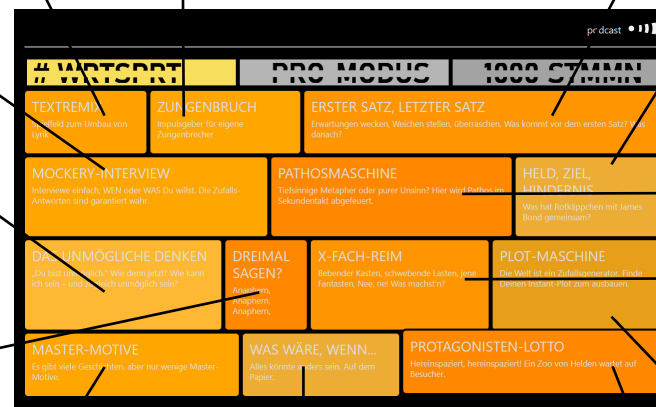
podcast

# WRTSPRT

PRO MODUS

1000 STMMN

TEXTREMIX
Spielfeld zum Umbau von Lyrik

ZUNGENBRUCH
Impulsgeber für eigene Zungenbrecher

ERSTER SATZ, LETZTER SATZ
Erwartungen wecken, Weichen stellen, überraschen. Was kommt vor dem ersten Satz? Was danach?

MOCKERY-INTERVIEW
Interviewe einfach, WEN oder WAS Du willst. Die Zufalls-Antworten sind garantiert wahr.

PATHOSMASCHINE
Tiefsinnige Metapher oder purer Unsinn? Hier wird Pathos im Sekundentakt abgefeuert.

HELD, ZIEL, HINDERNIS
Was hat Rotkäppchen mit James Bond gemeinsam?

DAS UNMÖGLICHE DENKEN
„Du bist unmöglich." Wie denn jetzt? Wie kann ich sein – und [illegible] unmöglich sein?

DREIMAL SAGEN?
Anaphern, Anaphern, Anaphern.

X-FACH-REIM
Bebender Kasten, schwebende Lasten, jene Fantasten. Nee, ne! Was machst'n?

PLOT-MASCHINE
Die Welt ist ein Zufallsgenerator. Finde Deinen Instant-Plot zum ausbauen.

MASTER-MOTIVE
Es gibt viele Gesch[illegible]ten, aber nur wenige Master-Motive.

WAS WÄRE, WENN...
Alles könnte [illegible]ders sein. Auf dem Papier.

PROTAGONISTEN-LOTTO
Hereinspaziert, hereinspaziert! Ein Zoo von Helden wartet auf Besucher.